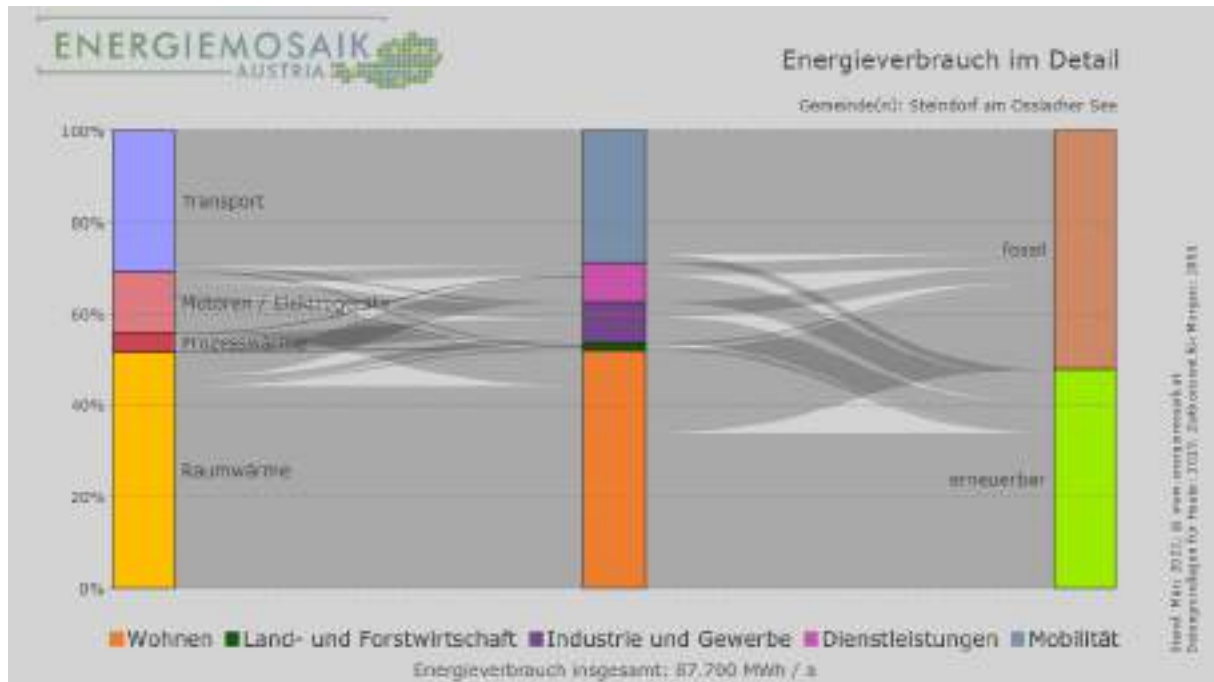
ENERGIEMOSAIK AUSTRIA

Energieverbrauch im Detail

Gemeinde(n): Steindorf am Ossiacher See

100%
80%
60%
40%
20%
0%

Transport
Motoren / Elektrogeräte
Prozesswärme
Raumwärme

fossil
erneuerbar

■ Wohnen ■ Land- und Forstwirtschaft ■ Industrie und Gewerbe ■ Dienstleistungen ■ Mobilität

Energieverbrauch insgesamt: 87.700 MWh / a

Stand: März 2022; © www.energiemosaik.at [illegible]